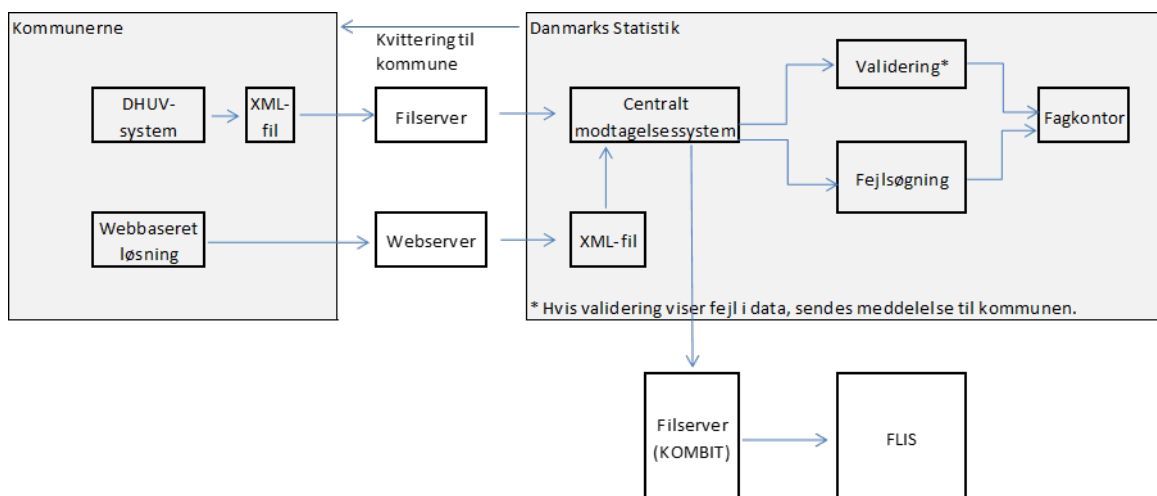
Kommunerne

Kvittering til kommune

Danmarks Statistik

DHUV-system

XML-fil

Filserver

Centralt modtagelsessystem

Validering*

Fagkontor

Fejlsøgning

Webbaseret løsning

Webserver

XML-fil

* Hvis validering viser fejl i data, sendes meddelelse til kommunen.

Filserver (KOMBIT)

FLIS